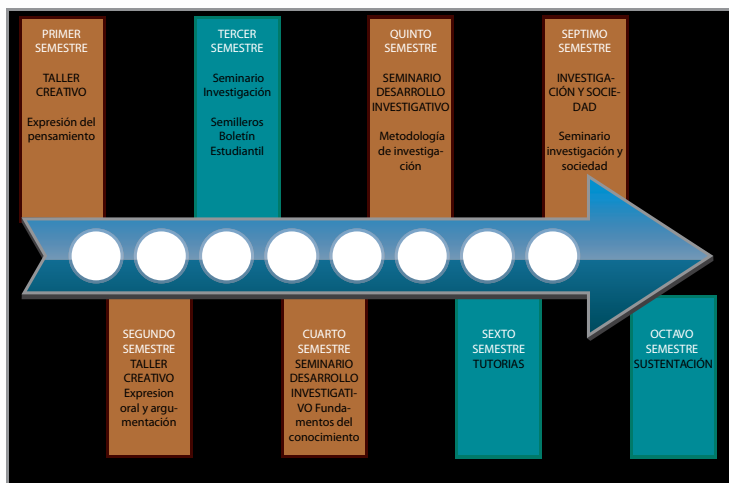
PRIMER SEMESTRE

TALLER CREATIVO

Expresión del pensamiento

TERCER SEMESTRE

Seminario Investigación

Semilleros Boletín Estudiantil

QUINTO SEMESTRE

SEMINARIO DESARROLLO INVESTIGATIVO

Metodología de investigación

SEPTIMO SEMESTRE

INVESTIGACIÓN Y SOCIEDAD

Seminario investigación y sociedad

SEGUNDO SEMESTRE
TALLER CREATIVO
Expresion oral y argumentación

CUARTO SEMESTRE
SEMINARIO DESARROLLO INVESTIGATIVO Fundamentos del conocimiento

SEXTO SEMESTRE
TUTORIAS

OCTAVO SEMESTRE
SUSTENTACIÓN